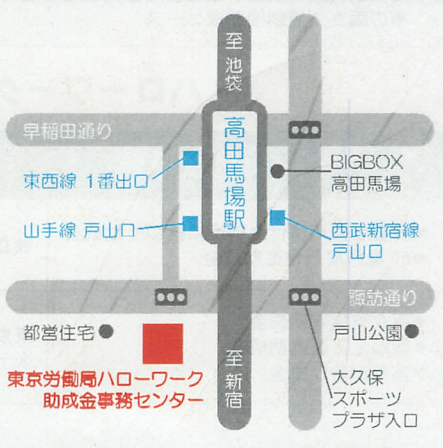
至池袋

早稲田通り

高田馬場駅

東西線 1番出口

BIGBOX
高田馬場

山手線 戸山口

西武新宿線
戸山口

諏訪通り

都営住宅

戸山公園

東京労働局ハローワーク
助成金事務センター

至新宿

大久保
スポーツ
プラザ入口